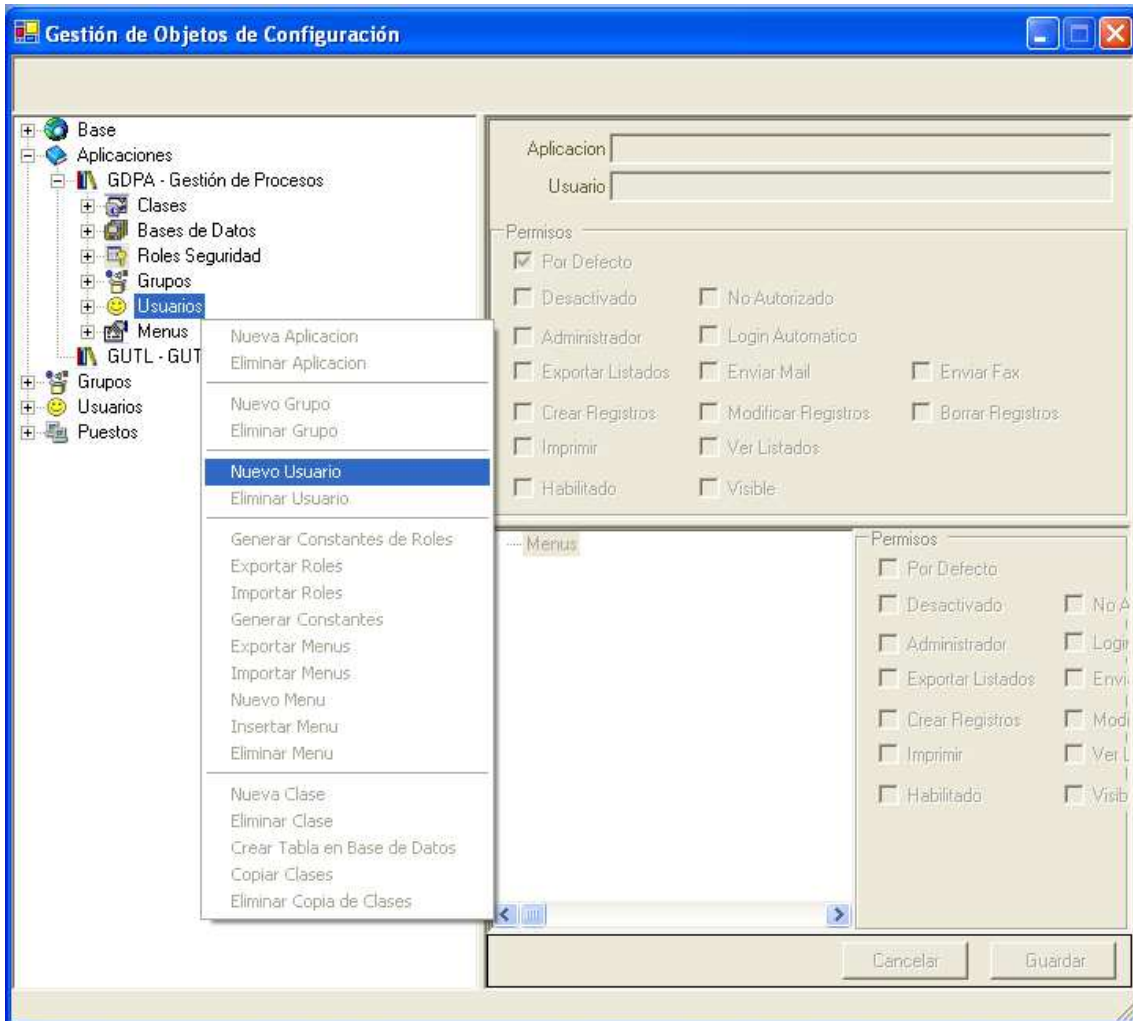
Gestión de Objetos de Configuración

Base
Aplicaciones
GDPA - Gestión de Procesos
Clases
Bases de Datos
Roles Seguridad
Grupos
Usuarios
Menus
GUTL - GUT
Grupos
Usuarios
Puestos

Nueva Aplicacion
Eliminar Aplicacion
Nuevo Grupo
Eliminar Grupo
Nuevo Usuario
Eliminar Usuario
Generar Constantes de Roles
Exportar Roles
Importar Roles
Generar Constantes
Exportar Menus
Importar Menus
Nuevo Menu
Insertar Menu
Eliminar Menu
Nueva Clase
Eliminar Clase
Crear Tabla en Base de Datos
Copiar Clases
Eliminar Copia de Clases

Aplicacion
Usuario
Permisos
Por Defecto
Desactivado
No Autorizado
Administrador
Login Automatico
Exportar Listados
Enviar Mail
Enviar Fax
Crear Registros
Modificar Registros
Borrar Registros
Imprimir
Ver Listados
Habilitado
Visible

Menus

Permisos
Por Defecto
Desactivado
No A
Administrador
Logi
Exportar Listados
Envi
Crear Registros
Modi
Imprimir
Ver L
Habilitado
Visib

Cancelar
Guardar